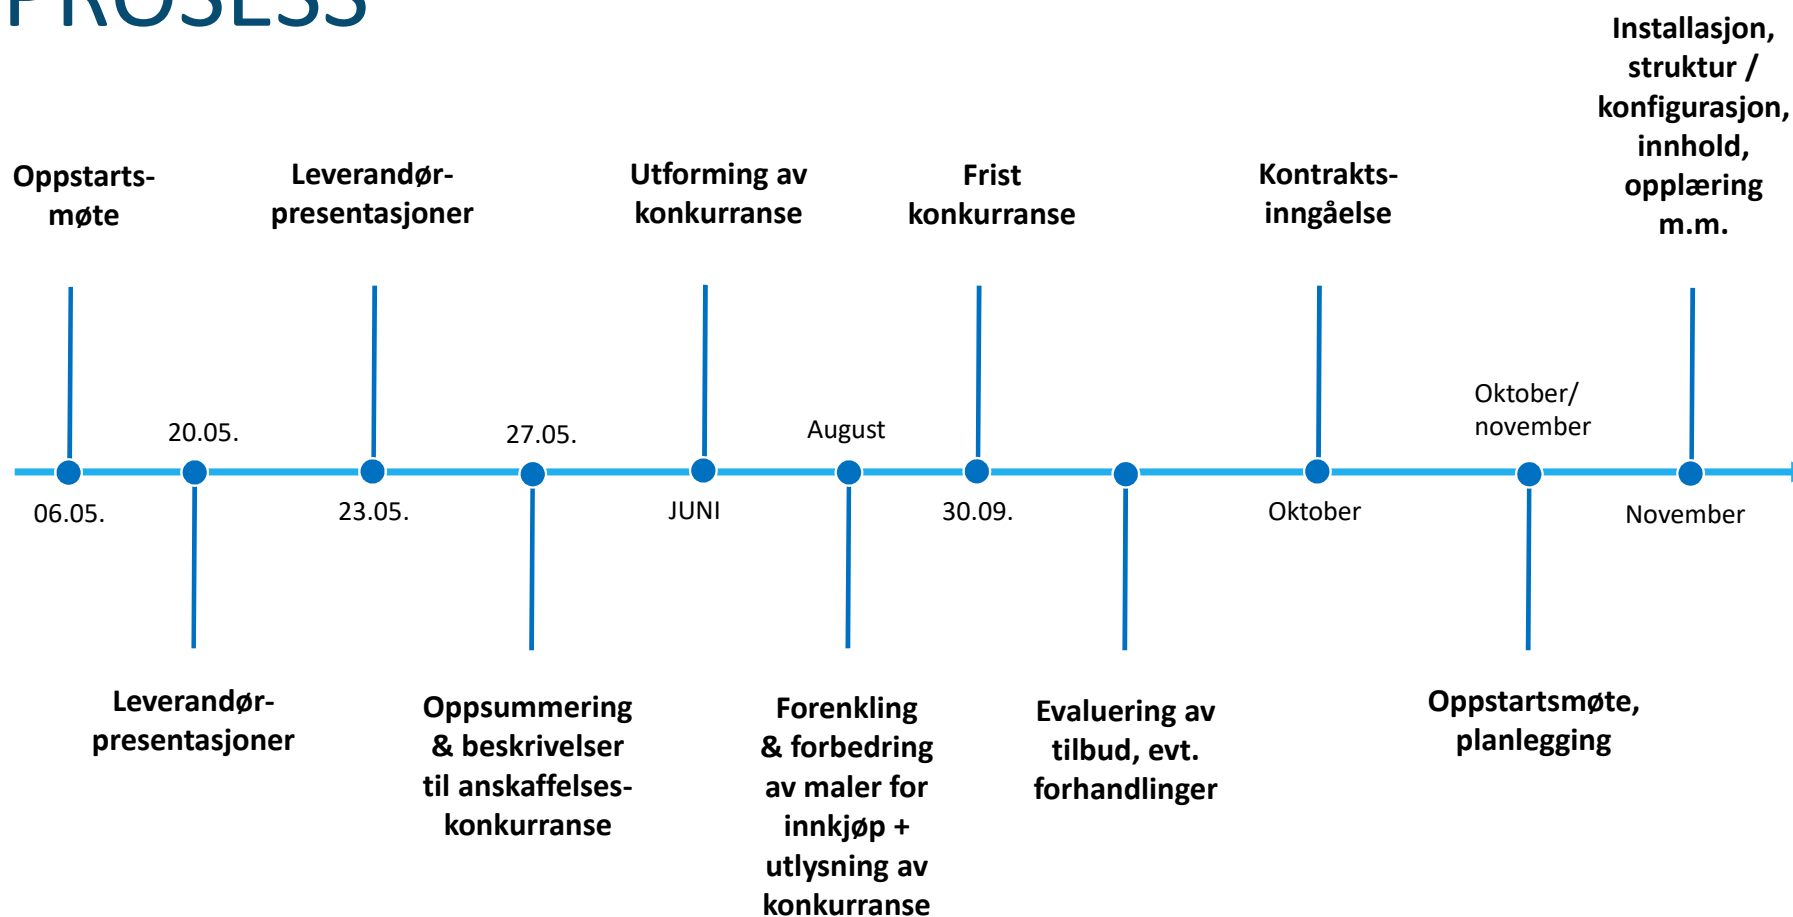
PROSESS

Installasjon, struktur / konfigurasjon, innhold, opplæring m.m.

Oppstarts-møte

Leverandør-presentasjoner

Utforming av konkurranse

Frist konkurranse

Kontrakts-inngåelse

20.05.

27.05.

August

Oktober/ november

06.05.

23.05.

JUNI

30.09.

Oktober

November

Leverandør-presentasjoner

Oppsummering & beskrivelser til anskaffelses-konkurranse

Forenkling & forbedring av maler for innkjøp + utlysning av konkurranse

Evaluering av tilbud, evt. forhandlinger

Oppstartsmøte, planlegging